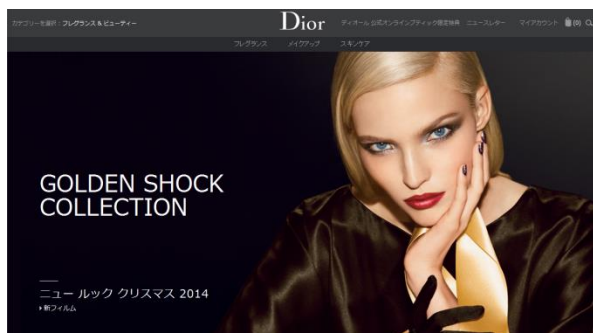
カテゴリーを選択：フレグランス & ビューティー

Dior

ディオール 公式オンラインブティック限定特典　ニュースレター　マイアカウント　(0)

フレグランス　メイクアップ　スキンケア

GOLDEN SHOCK COLLECTION

ニュー ルック クリスマス 2014

▸新フィルム